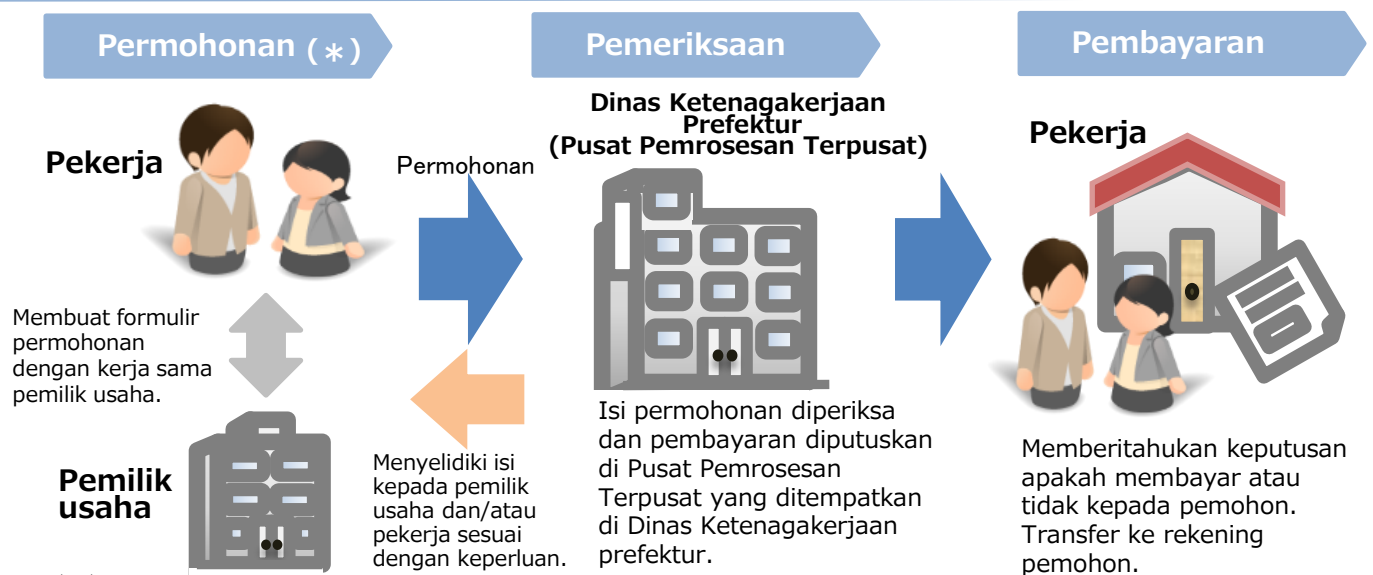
Permohonan（＊）

Pemeriksaan

Pembayaran

Pekerja

Permohonan

Dinas Ketenagakerjaan Prefektur (Pusat Pemrosesan Terpusat)

Pekerja

Membuat formulir permohonan dengan kerja sama pemilik usaha.

Pemilik usaha

Menyelidiki isi kepada pemilik usaha dan/atau pekerja sesuai dengan keperluan.

Isi permohonan diperiksa dan pembayaran diputuskan di Pusat Pemrosesan Terpusat yang ditempatkan di Dinas Ketenagakerjaan prefektur.

Memberitahukan keputusan apakah membayar atau tidak kepada pemohon. Transfer ke rekening pemohon.